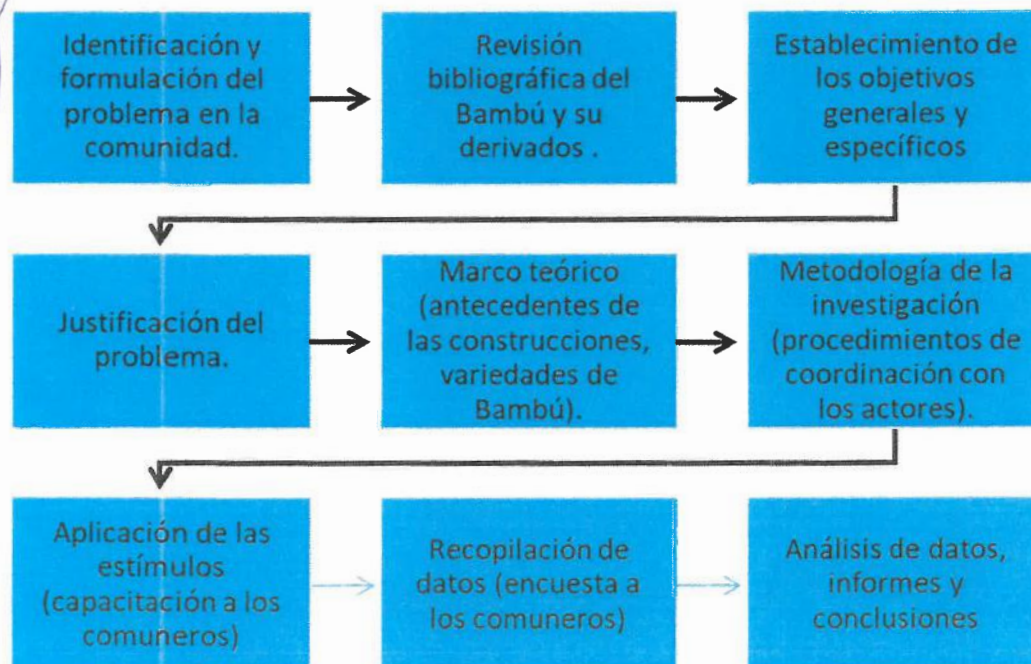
Identificación y formulación del problema en la comunidad.

Revisión bibliográfica del Bambú y su derivados .

Establecimiento de los objetivos generales y específicos

Justificación del problema.

Marco teórico (antecedentes de las construcciones, variedades de Bambú).

Metodología de la investigación (procedimientos de coordinación con los actores).

Aplicación de las estímulos (capacitación a los comuneros)

Recopilación de datos (encuesta a los comuneros)

Análisis de datos, informes y conclusiones